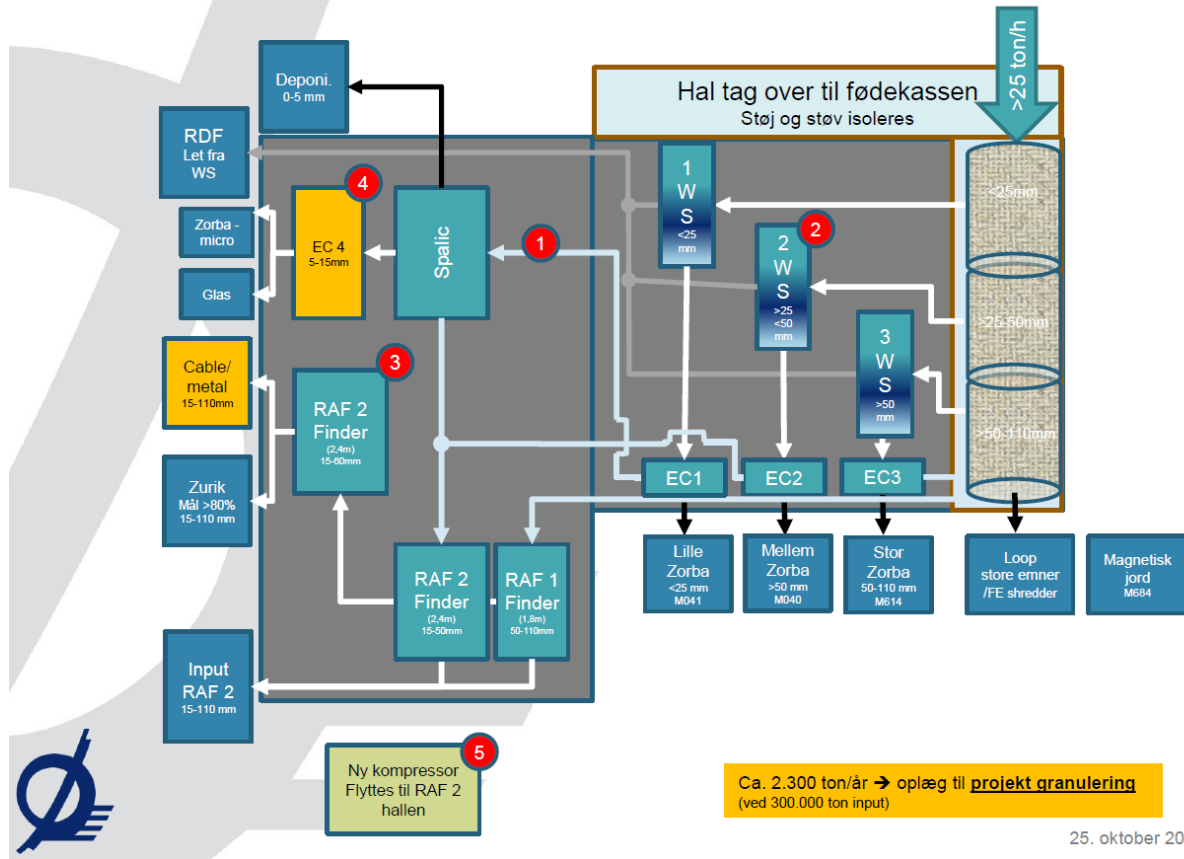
Deponi.
0-5 mm

>25 ton/h

Hal tag over til fødekassen
Støj og støv isoleres

RDF
Let fra
WS

4

EC 4
5-15mm

Spalic

1

1
W
S
<25
mm

2

2
W
S
>25
<50
mm

<25mm

Zorba -
micro

Glas

>25-50mm

Cable/
metal
15-110mm

3

RAF 2
Finder
(2,4m)
15-80mm

3
W
S
>50
mm

>50-110mm

Zurik
Mål >80%
15-110 mm

EC1

EC2

EC3

RAF 2
Finder
(2,4m)
15-50mm

RAF 1
Finder
(1,8m)
50-110mm

Lille
Zorba
<25 mm
M041

Mellem
Zorba
>50 mm
M040

Stor
Zorba
50-110 mm
M614

Loop
store emner
/FE shredder

Magnetisk
jord
M684

Input
RAF 2
15-110 mm

5

Ny kompressor
Flyttes til RAF 2
hallen

Ca. 2.300 ton/år → oplæg til projekt granulering
(ved 300.000 ton input)

25. oktober 20